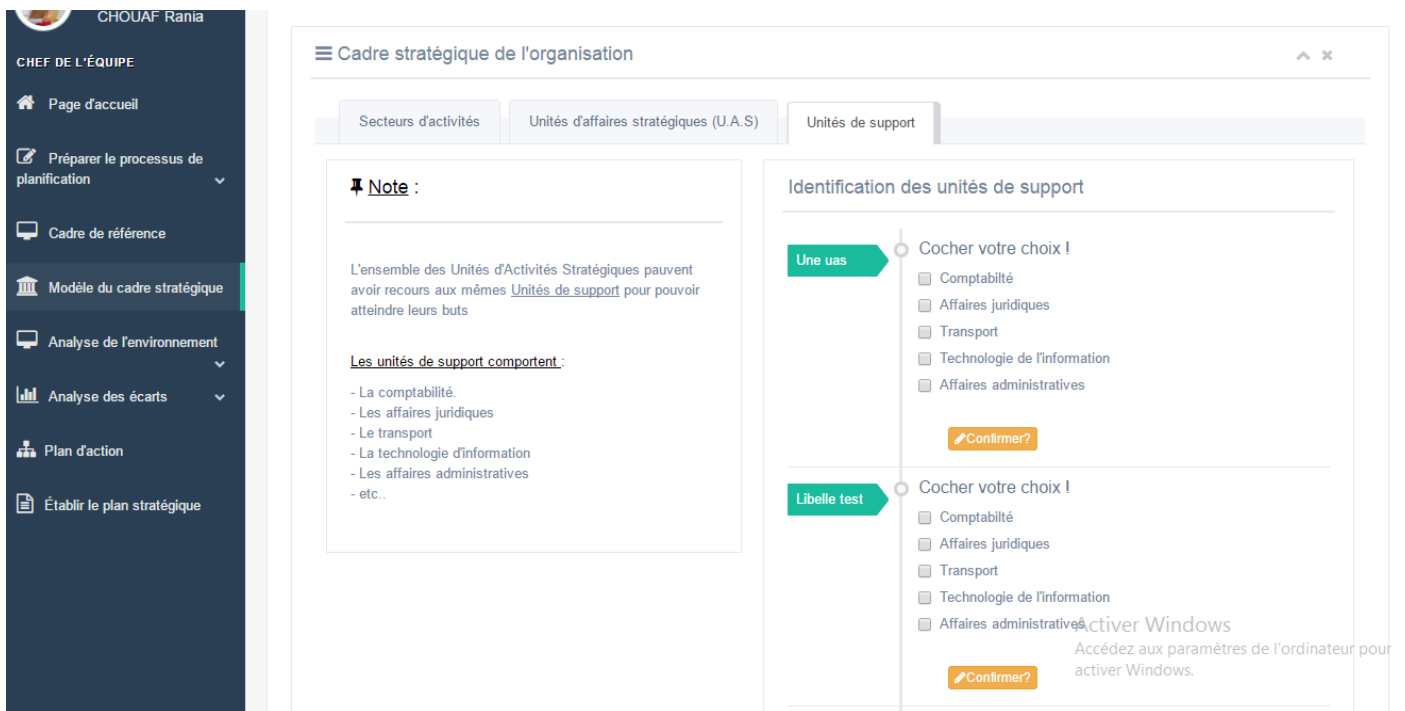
CHOUAF Rania

CHEF DE L'ÉQUIPE

Page d'accueil

Préparer le processus de planification

Cadre de référence

Modèle du cadre stratégique

Analyse de l'environnement

Analyse des écarts

Plan d'action

Établir le plan stratégique

Cadre stratégique de l'organisation

Secteurs d'activités | Unités d'affaires stratégiques (U.A.S) | Unités de support

Note :

L'ensemble des Unités d'Activités Stratégiques pauvent avoir recours aux mêmes Unités de support pour pouvoir atteindre leurs buts

Les unités de support comportent :

- La comptabilité.
- Les affaires juridiques
- Le transport
- La technologie d'information
- Les affaires administratives
- etc..

Identification des unités de support

Une uas

Cocher votre choix !

Comptabilté

Affaires juridiques

Transport

Technologie de l'information

Affaires administratives

Confirmer?

Libelle test

Cocher votre choix !

Comptabilté

Affaires juridiques

Transport

Technologie de l'information

Affaires administratives

Confirmer?

Activer Windows
Accédez aux paramètres de l'ordinateur pour activer Windows.